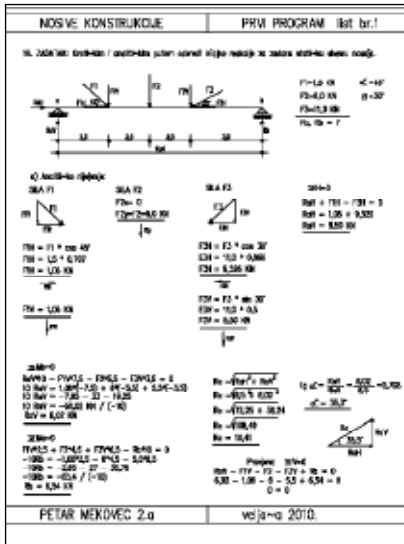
NOSIVE KONSTRUKCIJE | PRVI PROGRAM list br.1

16. ZADATAK: Grafički i analitički putem odrediti iznose reakcija za zadani statički sistem nosača.

F1=1,5 KN α1=45°
F2=6,0 KN α3=30°
F3=11,0 KN
Ra, Rb = ?

Ray F1 F1 F2 F3 F3 Rb
1,0 2,0 2,0 2,0 1,0
8,0

a) Analitičko rješenje:

SILA F1
F1H
F1V
F1
F1H = F1 * cos 45°
F1H = 1,5 * 0,707
F1H = 1,06 KN
F1V = 1,06 KN

SILA F2
F2H= 0
F2V=F2=6,0 KN

SILA F3
F3
F3V
F3H
F3H = F3 * cos 30°
F3H = 11,0 * 0,866
F3H = 9,526 KN
F3V = F3 * sin 30°
F3V = 11,0 * 0,5
F3V = 5,50 KN

ΣH=0
RaH + F1H - F3H = 0
RaH = 1,06 + 9,526
RaH = 8,59 KN

ΣMA=0
RaV*8,0 - F1V*7,0 - F2V*5,0 - F3V*3,0 = 0
RaV*8,0 - 1,06*7,0 - 6*5,0 - 5,5*3,0
RaV*8,0 - 7,42 - 30 - 16,5
RaV*8,0 - 53,92
RaV = 6,74 KN

ΣMB=0
F1V*1,0 + F2V*3,0 + F3V*5,0 - RbV*8 = 0
RbV*8 = 1,06 + 18 + 27,5
RbV = 6,74 KN

Ra = $\sqrt{RaH^2 + RaV^2}$
Ra = $\sqrt{8,59^2 + 6,74^2}$
Ra = $\sqrt{73,79 + 45,43}$
Ra = $\sqrt{119,22}$
Ra = 10,91

tg α° = $\frac{RaV}{RaH} = \frac{6,74}{8,59}$ = 0,785
α° = 38,1°

Ra RaV 38,1° RaH

Provjera: ΣFv=0
RaV - F1V - F2V - F3V + Rb = 0
6,74 - 1,06 - 6 - 5,5 + 6,74 = 0
0 = 0

PETAR MEKOVEC 2.a | veljača 2010.